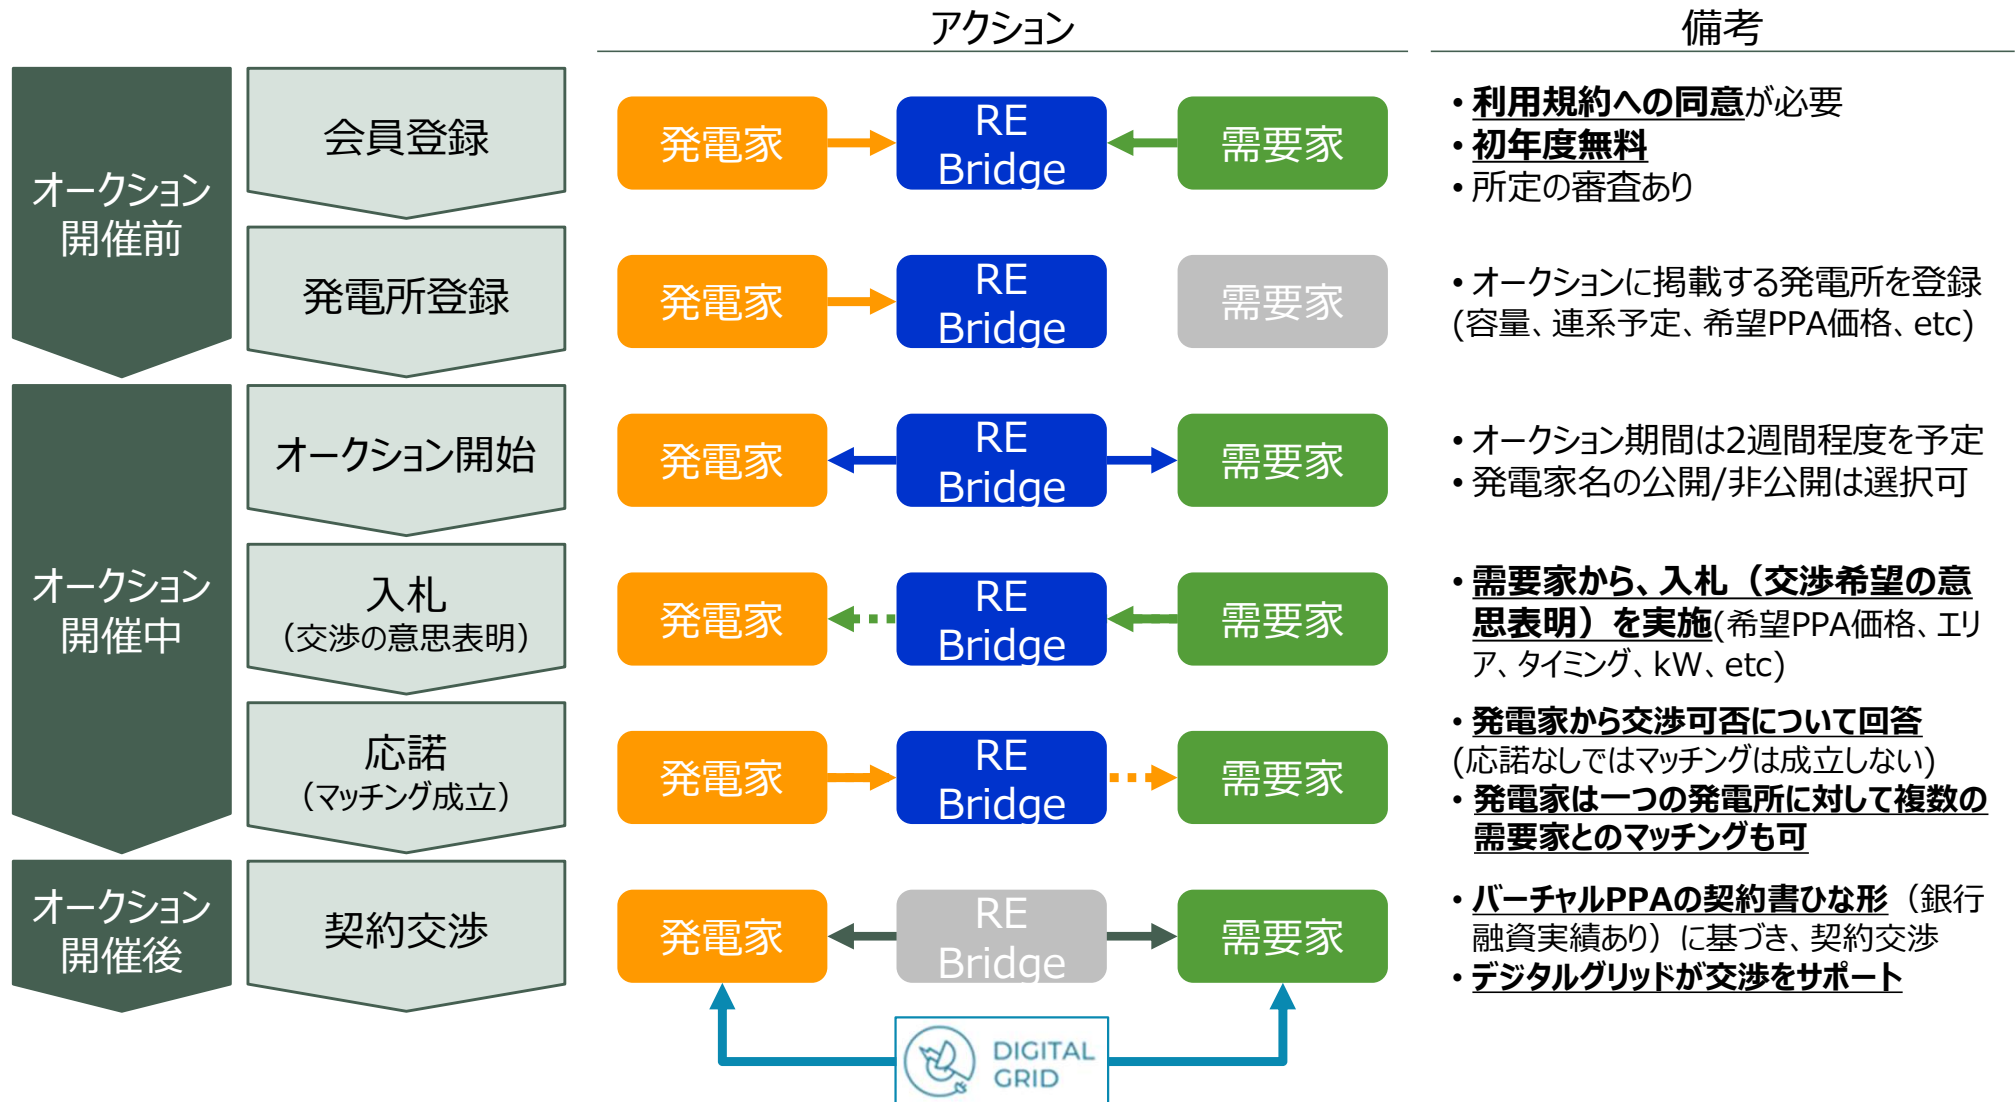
アクション

備考

オークション開催前

会員登録

発電家 RE Bridge 需要家

• 利用規約への同意が必要
• 初年度無料
• 所定の審査あり

発電所登録

発電家 RE Bridge 需要家

• オークションに掲載する発電所を登録 (容量、連系予定、希望PPA価格、etc)

オークション開催中

オークション開始

発電家 RE Bridge 需要家

• オークション期間は2週間程度を予定
• 発電家名の公開/非公開は選択可

入札 (交渉の意思表明)

発電家 RE Bridge 需要家

• 需要家から、入札（交渉希望の意思表明）を実施(希望PPA価格、エリア、タイミング、kW、etc)

応諾 (マッチング成立)

発電家 RE Bridge 需要家

• 発電家から交渉可否について回答 (応諾なしではマッチングは成立しない)
• 発電家は一つの発電所に対して複数の需要家とのマッチングも可

オークション開催後

契約交渉

発電家 RE Bridge 需要家

• バーチャルPPAの契約書ひな形（銀行融資実績あり）に基づき、契約交渉
• デジタルグリッドが交渉をサポート

DIGITAL GRID